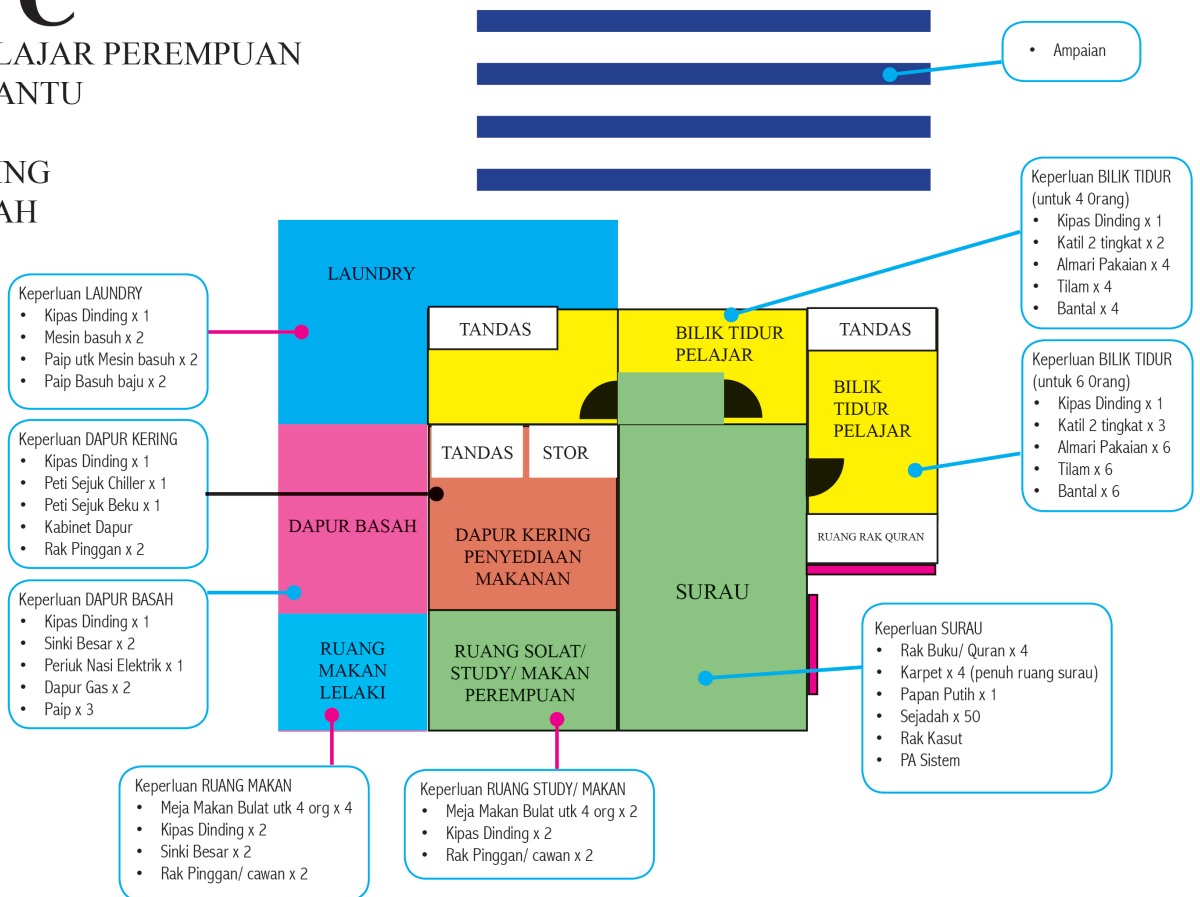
C
LAJAR PEREMPUAN
ANTU

NG
AH

• Ampaian

Keperluan BILIK TIDUR (untuk 4 0rang)
• Kipas Dinding x 1
• Katil 2 tingkat x 2
• Almari Pakaian x 4
• Tilam x 4
• Bantal x 4

Keperluan LAUNDRY
• Kipas Dinding x 1
• Mesin basuh x 2
• Paip utk Mesin basuh x 2
• Paip Basuh baju x 2

LAUNDRY

TANDAS

BILIK TIDUR PELAJAR

TANDAS

BILIK TIDUR PELAJAR

Keperluan BILIK TIDUR (untuk 6 0rang)
• Kipas Dinding x 1
• Katil 2 tingkat x 3
• Almari Pakaian x 6
• Tilam x 6
• Bantal x 6

Keperluan DAPUR KERING
• Kipas Dinding x 1
• Peti Sejuk Chiller x 1
• Peti Sejuk Beku x 1
• Kabinet Dapur
• Rak Pinggan x 2

TANDAS

STOR

DAPUR BASAH

DAPUR KERING PENYEDIAAN MAKANAN

RUANG RAK QURAN

SURAU

Keperluan DAPUR BASAH
• Kipas Dinding x 1
• Sinki Besar x 2
• Periuk Nasi Elektrik x 1
• Dapur Gas x 2
• Paip x 3

RUANG MAKAN LELAKI

RUANG SOLAT/ STUDY/ MAKAN PEREMPUAN

Keperluan SURAU
• Rak Buku/ Quran x 4
• Karpet x 4 (penuh ruang surau)
• Papan Putih x 1
• Sejadah x 50
• Rak Kasut
• PA Sistem

Keperluan RUANG MAKAN
• Meja Makan Bulat utk 4 org x 4
• Kipas Dinding x 2
• Sinki Besar x 2
• Rak Pinggan/ cawan x 2

Keperluan RUANG STUDY/ MAKAN
• Meja Makan Bulat utk 4 org x 2
• Kipas Dinding x 2
• Rak Pinggan/ cawan x 2